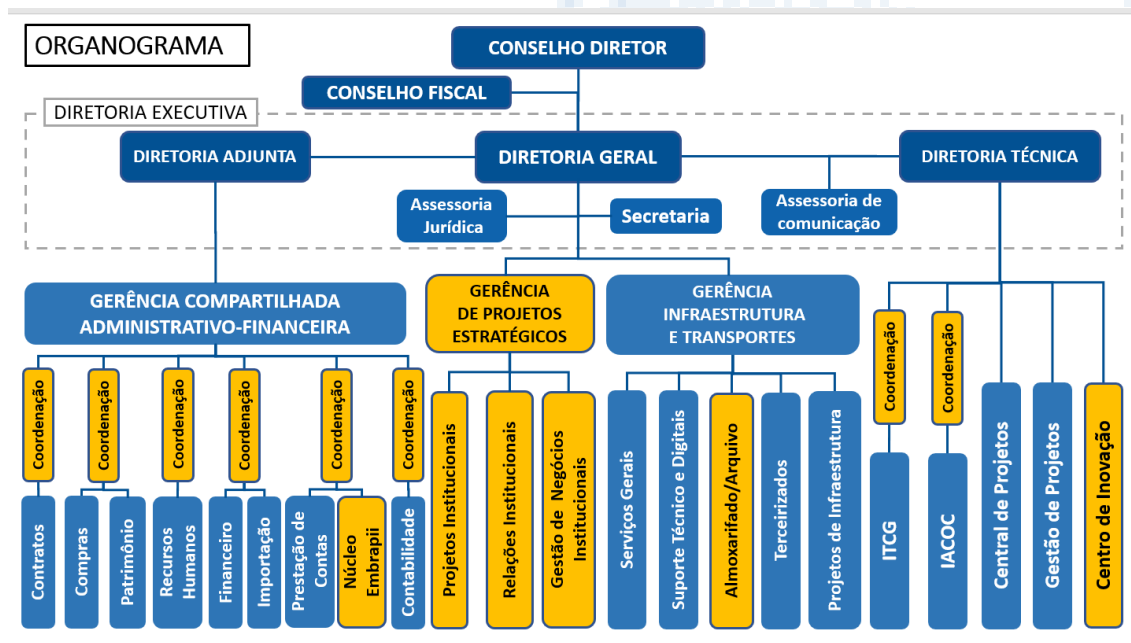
ORGANOGRAMA

CONSELHO DIRETOR

CONSELHO FISCAL

DIRETORIA EXECUTIVA

DIRETORIA ADJUNTA

DIRETORIA GERAL

DIRETORIA TÉCNICA

Assessoria Jurídica

Secretaria

Assessoria de comunicação

GERÊNCIA COMPARTILHADA ADMINISTRATIVO-FINANCEIRA

GERÊNCIA DE PROJETOS ESTRATÉGICOS

GERÊNCIA INFRAESTRUTURA E TRANSPORTES

Coordenação

Contratos

Coordenação

Compras

Patrimônio

Coordenação

Recursos Humanos

Coordenação

Financeiro

Importação

Coordenação

Prestação de Contas

Núcleo Embrapii

Coordenação

Contabilidade

Projetos Institucionais

Relações Institucionais

Gestão de Negócios Institucionais

Serviços Gerais

Suporte Técnico e Digitais

Almoxarifado/Arquivo

Terceirizados

Projetos de Infraestrutura

Coordenação

ITCG

Coordenação

IACOC

Central de Projetos

Gestão de Projetos

Centro de Inovação